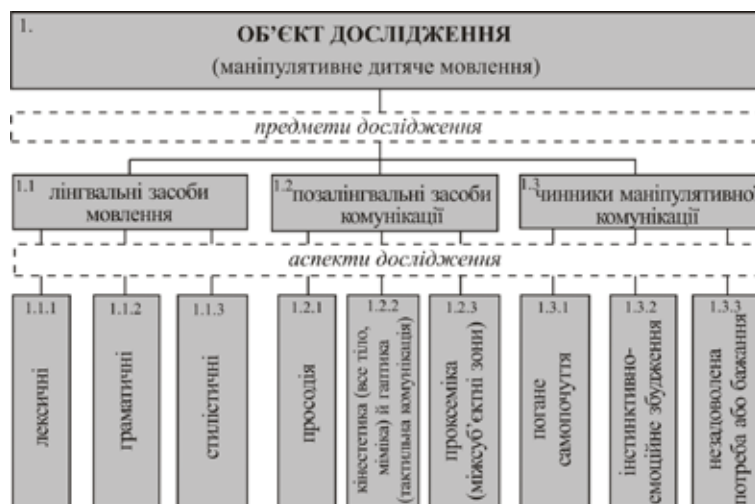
1.

ОБ'ЄКТ ДОСЛІДЖЕННЯ

(маніпулятивне дитяче мовлення)

предмети дослідження

1.1 лінгвальні засоби мовлення

1.2 позалінгвальні засоби комунікації

1.3 чинники маніпулятивної комунікації

аспекти дослідження

1.1.1 лексичні

1.1.2 граматичні

1.1.3 стилістичні

1.2.1 просодія

1.2.2 кінестетика (все тіло, міміка) й гаптика (тактильна комунікація)

1.2.3 проксеміка (міжсуб'єктні зони)

1.3.1 погане самопочуття

1.3.2 інстинктивно-емоційне збудження

1.3.3 незадоволена потреба або бажання